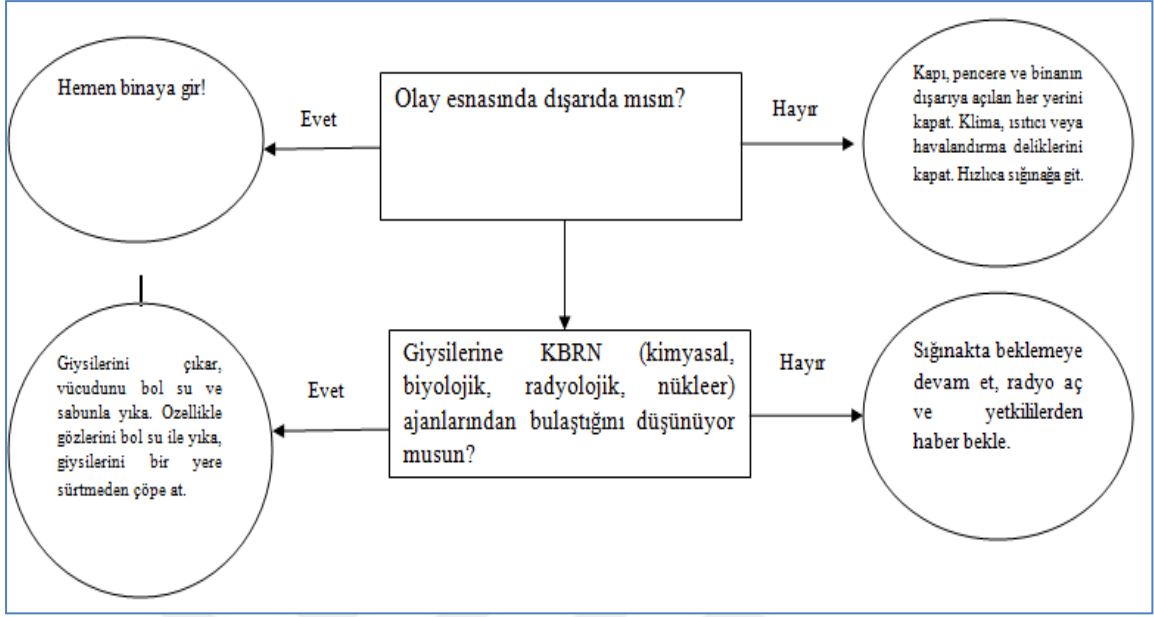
Hemen binaya gir!

Evet

Olay esnasında dışarıda mısın?

Hayır

Kapı, pencere ve binanın dışarıya açılan her yerini kapat. Klima, ısıtıcı veya havalandırma deliklerini kapat. Hızlıca sığınağa git.

Giysilerini çıkar, vücudunu bol su ve sabunla yıka. Ozellikle gözlerini bol su ile yıka, giysilerini bir yere sürtmeden çöpe at.

Evet

Giysilerine KBRN (kimyasal, biyolojik, radyolojik, nükleer) ajanlarından bulaştığını düşünüyor musun?

Hayır

Sığınakta beklemeye devam et, radyo aç ve yetkililerden haber bekle.